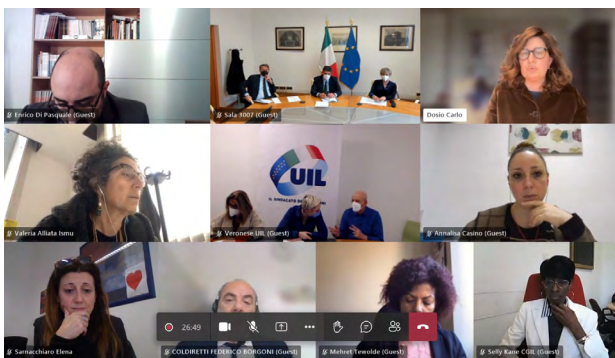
Enrico Di Pasquale (Guest)

Sala 3007 (Guest)

Dosio Carlo

Valeria Alliata Ismu

UIL
IL SINDACATO DEI CITTADINI

Veronese UIL (Guest)

Annalisa Casino (Guest)

Sarnacchiaro Elena

26:49

COLDIRETTI FEDERICO BORGONI (Guest)

Mehret Tewolde (Guest)

Selly Kane CGIL (Guest)